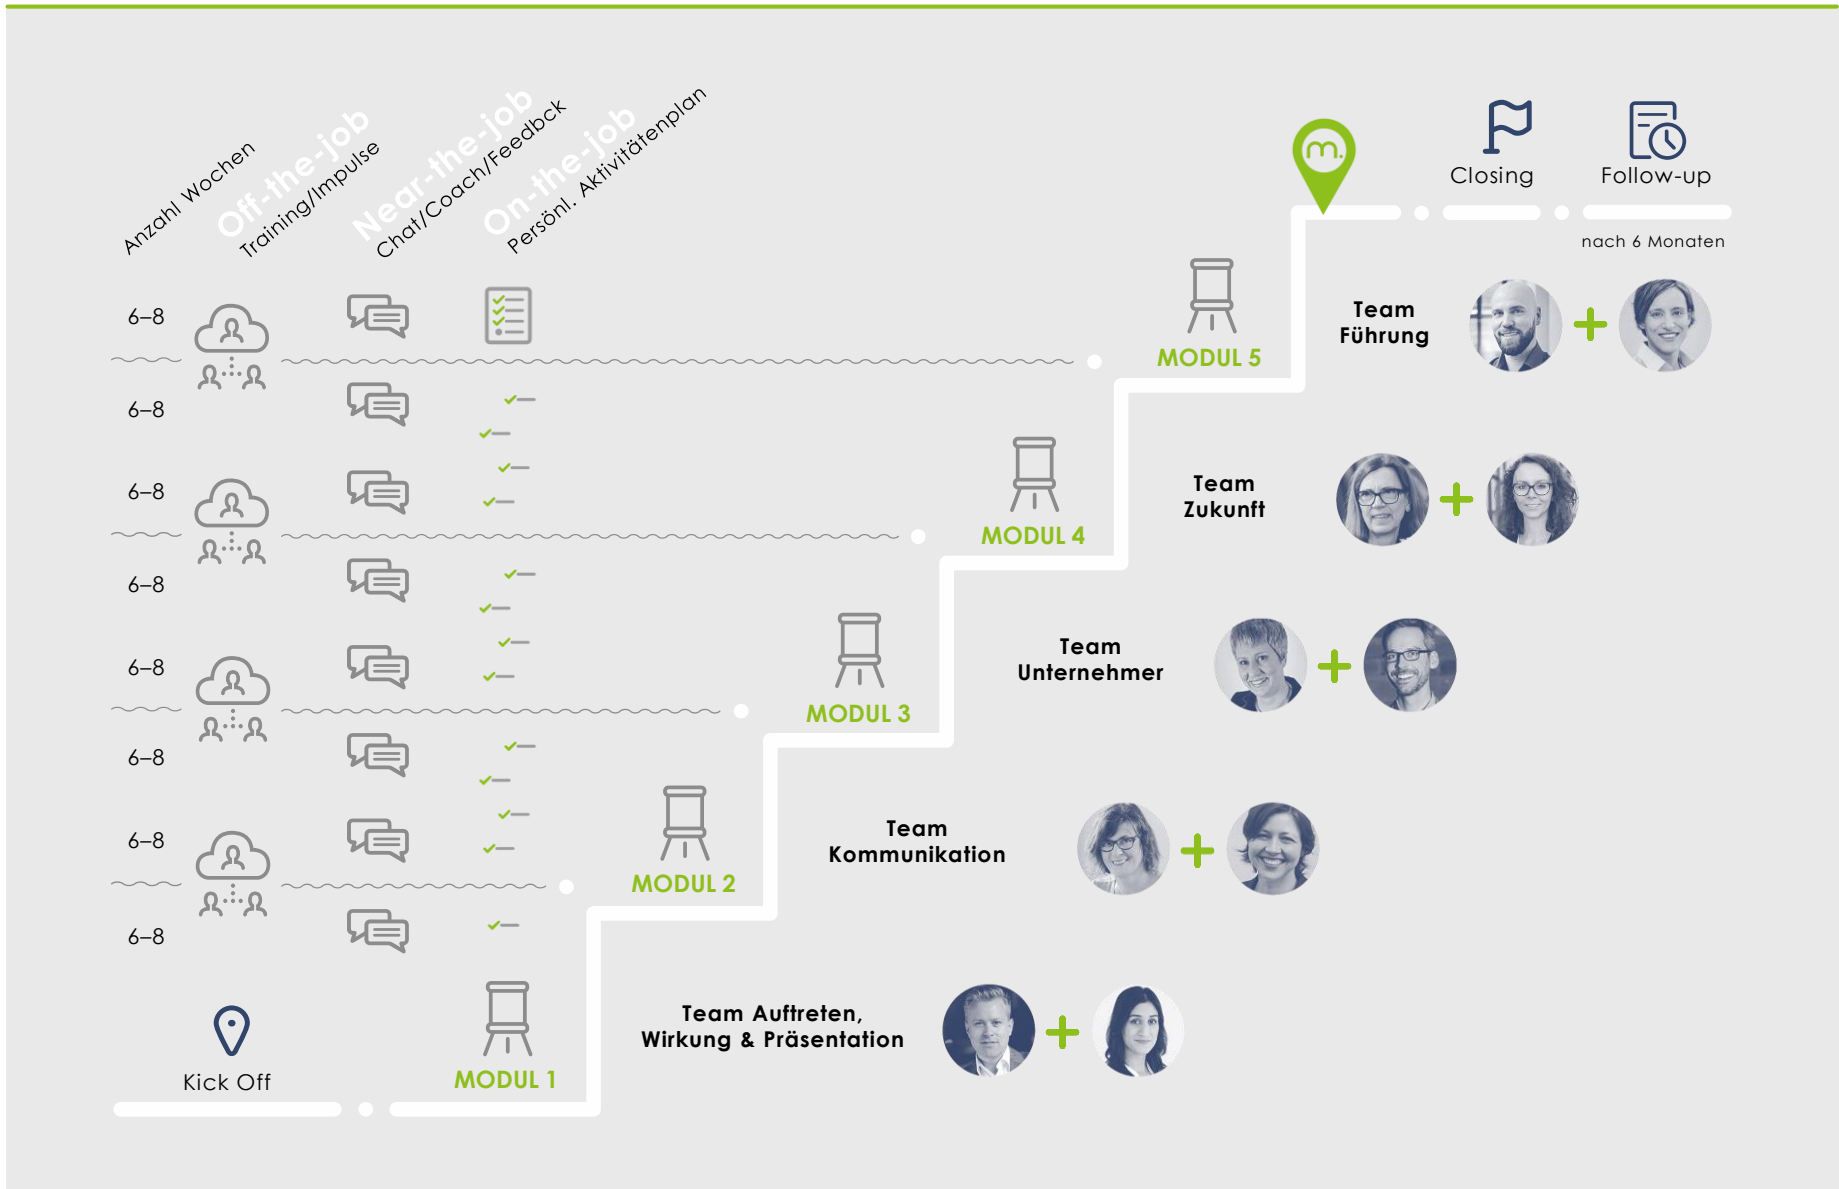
Anzahl Wochen

Off-the-job
Training/Impulse

Near-the-job
Chat/Coach/Feedbck

On-the-job
Persönl. Aktivitätenplan

m.

Closing

Follow-up

nach 6 Monaten

6–8

6–8

6–8

6–8

6–8

6–8

6–8

6–8

MODUL 5

Team
Führung

MODUL 4

Team
Zukunft

MODUL 3

Team
Unternehmer

MODUL 2

Team
Kommunikation

Kick Off

MODUL 1

Team Auftreten,
Wirkung & Präsentation